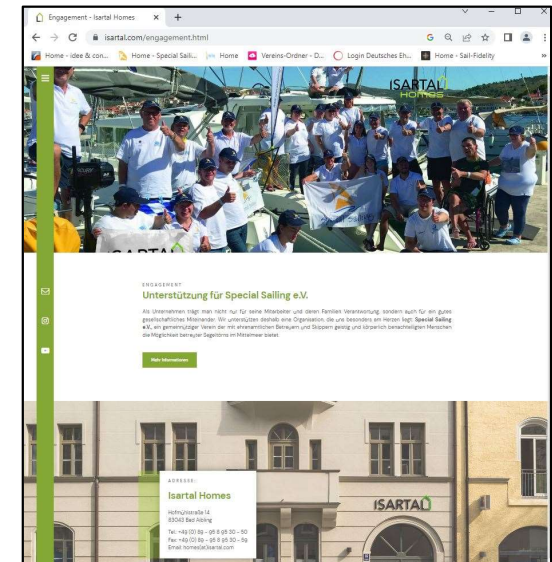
Engagement - Isartal Homes × +

← → C isartal.com/engagement.html

Home - idee & con... Home - Special Saili... Home Vereins-Ordner - D... Login Deutsches Eh... Home - Sail-Fidelity »

ISARTAL HOMES

ENGAGEMENT

Unterstützung für Special Sailing e.V.

Als Unternehmen trägt man nicht nur für seine Mitarbeiter und deren Familien Verantwortung, sondern auch für ein gutes gesellschaftliches Miteinander. Wir unterstützen deshalb eine Organisation, die uns besonders am Herzen liegt: Special Sailing e.V., ein gemeinnütziger Verein der mit ehrenamtlichen Betreuern und Skippern geistig und körperlich benachteiligten Menschen die Möglichkeit betreuter Segeltörns im Mittelmeer bietet.

Mehr Informationen

ADRESSE:

Isartal Homes

Hofmühlstraße 14
83043 Bad Aibling

Tel. +49 (0) 89 – 95 8 95 30 – 50
Fax. +49 (0) 89 – 95 8 95 30 – 59
Email homes@isartal.com

ISARTAL